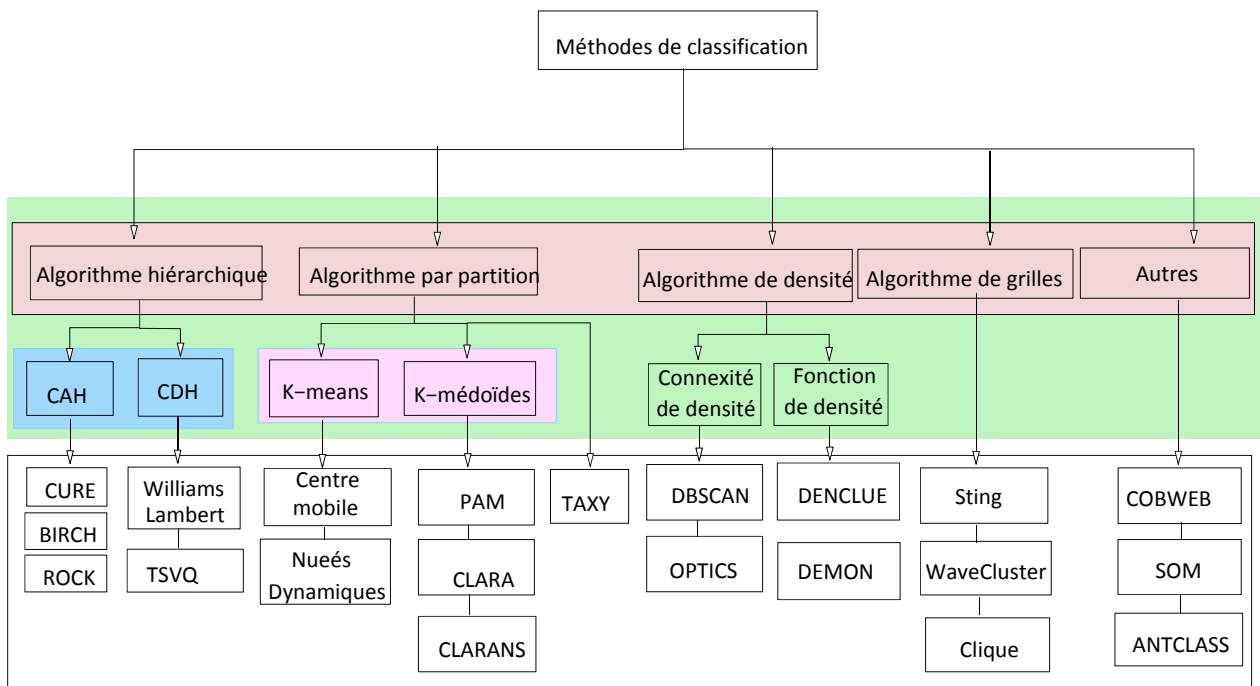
Méthodes de classification

Algorithme hiérarchique

Algorithme par partition

Algorithme de densité

Algorithme de grilles

Autres

CAH

CDH

K−means

K−médoïdes

Connexité de densité

Fonction de densité

CURE

BIRCH

ROCK

Williams Lambert

TSVQ

Centre mobile

Nueés Dynamiques

PAM

CLARA

CLARANS

TAXY

DBSCAN

OPTICS

DENCLUE

DEMON

Sting

WaveCluster

Clique

COBWEB

SOM

ANTCLASS